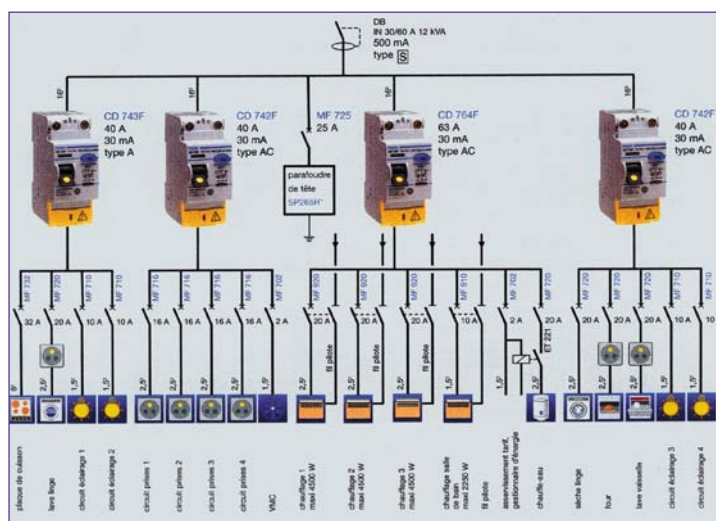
DB
IN 30/60 A 12 kVA
500 mA
type S

16²

CD 743F
40 A
30 mA
type A

16²

CD 742F
40 A
30 mA
type AC

MF 725
25 A

parafoudre de tête
SP265H*

16²

CD 764F
63 A
30 mA
type AC

16²

CD 742F
40 A
30 mA
type AC

MF 732
32 A
MF 720
20 A
MF 710
10 A
MF 710
10 A

MF 716
16 A
MF 716
16 A
MF 716
16 A
MF 716
16 A
MF 702
2 A

MF 920
20 A
MF 920
20 A
MF 920
20 A
MF 910
10 A
MF 702
2 A
MF 720
20 A
ET 221

MF 720
20 A
MF 720
20 A
MF 720
20 A
MF 710
10 A
MF 710
10 A

6²
2,5²
1,5²
1,5²
2,5²
2,5²
2,5²
2,5²
1,5²
2,5²
fil pilote
2,5²
fil pilote
2,5²
fil pilote
1,5²
fil pilote
1,5²
2,5²
2,5²
2,5²
2,5²
1,5²
1,5²

plaque de cuisson
lave linge
circuit éclairage 1
circuit éclairage 2
circuit prises 1
circuit prises 2
circuit prises 3
circuit prises 4
VMC
chauffage 1 maxi 4500 W
chauffage 2 maxi 4500 W
chauffage 3 maxi 4500 W
chauffage salle de bain maxi 2250 W
fil pilote
asservissement tarif, gestionnaire d'énergie
chauffe-eau
sèche linge
four
lave vaisselle
circuit éclairage 3
circuit éclairage 4